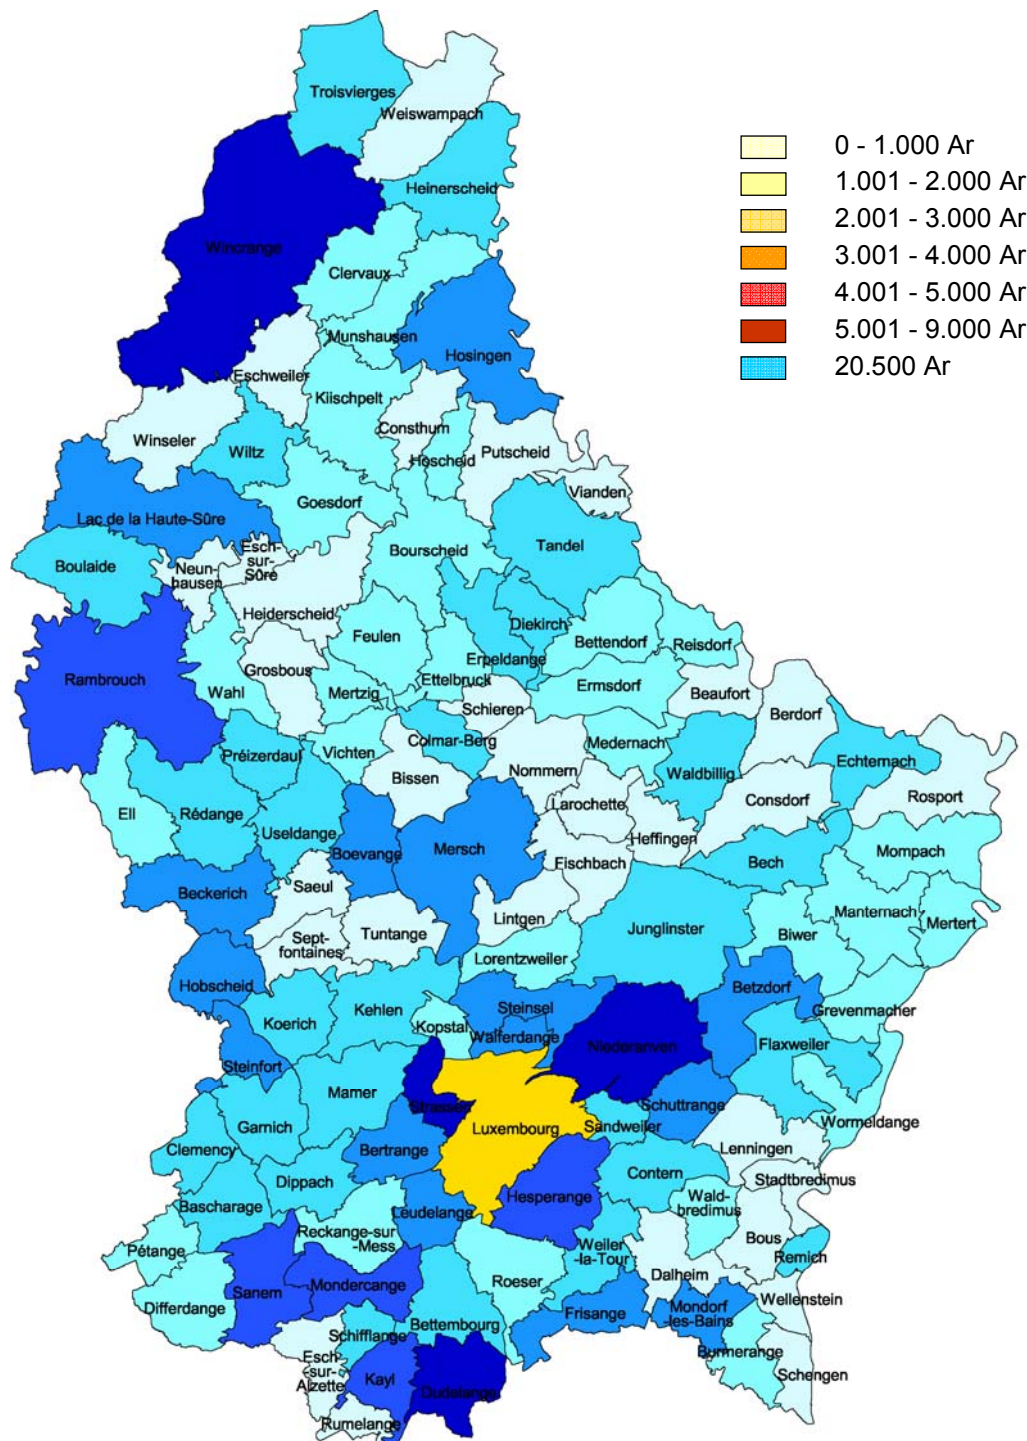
0 - 1.000 Ar
1.001 - 2.000 Ar
2.001 - 3.000 Ar
3.001 - 4.000 Ar
4.001 - 5.000 Ar
5.001 - 9.000 Ar
20.500 Ar

Troisvierges
Weiswampach
Heinerscheid
Wincrange
Clervaux
Munshausen
Hosingen
Eschweiler
Kiischpelt
Winseler
Wiltz
Consthum
Hoscheid
Putscheid
Vianden
Goesdorf
Lac de la Haute-Sûre
Esch-sur-Sûre
Bourscheid
Tandel
Boulaide
Neunhausen
Heiderscheid
Feulen
Diekirch
Bettendorf
Reisdorf
Rambrouch
Grosbous
Erpeldange
Wahl
Mertzig
Ettelbruck
Ermsdorf
Beaufort
Schieren
Berdorf
Préizerdaul
Vichten
Colmar-Berg
Medernach
Bissen
Nommern
Waldbillig
Echternach
Ell
Rédange
Larochette
Consdorf
Rosport
Useldange
Boevange
Mersch
Heffingen
Fischbach
Bech
Mompach
Beckerich
Saeul
Lintgen
Manternach
Junglinster
Mertert
Biwer
Septfontaines
Tuntange
Lorentzweiler
Hobscheid
Betzdorf
Kehlen
Steinsel
Grevenmacher
Koerich
Kopstal
Walferdange
Niederanven
Flaxweiler
Steinfort
Mamer
Strassen
Schuttrange
Wormeldange
Garnich
Luxembourg
Sandweiler
Clemency
Bertrange
Lenningen
Stadtbredimus
Contern
Dippach
Waldbredimus
Bascharage
Leudelange
Hesperange
Reckange-sur-Mess
Bous
Pétange
Weiler-la-Tour
Remich
Mondercange
Roeser
Dalheim
Sanem
Differdange
Frisange
Mondorf-les-Bains
Wellenstein
Schifflange
Bettembourg
Burmerange
Esch-sur-Alzette
Kayl
Dudelange
Schengen
Rumelange